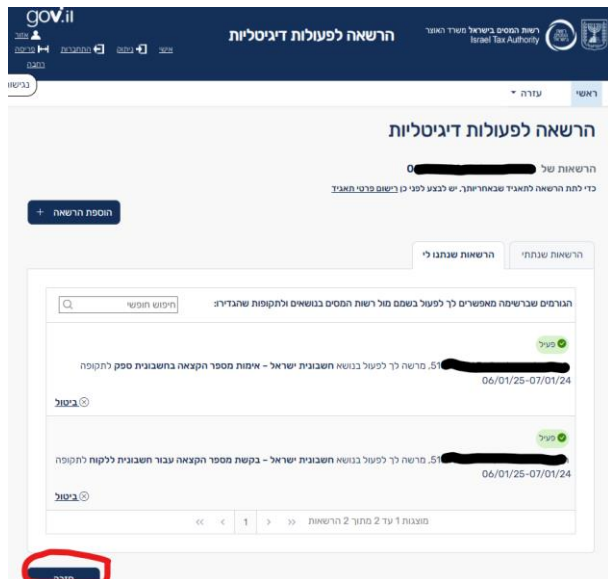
gov.il

אזור אישי | ניתוק | התחברות | פריסה רחבה

הרשאה לפעולות דיגיטליות

רשות המסים בישראל משרד האוצר
Israel Tax Authority

ראשי | עזרה ▾

נגישות

הרשאה לפעולות דיגיטליות

הרשאות של 0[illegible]

כדי לתת הרשאה להאגיד שבאחריותך, יש לבצע לפני כן רישום פרטי תאגיד

+ הוספת הרשאה

הרשאות שנתתי | הרשאות שנתנו לי

הגורמים שברשימה מאפשרים לך לפעול בשמם מול רשות המסים בנושאים ולתקופות שהגדירו:

חיפוש חופשי

פעיל

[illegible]51, מרשה לך לפעול בנושא חשבונית ישראל - אימות מספר הקצאה בחשבונית ספק לתקופה 06/01/25-07/01/24

ביטול

פעיל

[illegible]51, מרשה לך לפעול בנושא חשבונית ישראל - בקשת מספר הקצאה עבור חשבונית ללקוח לתקופה 06/01/25-07/01/24

ביטול

מוצגות 1 עד 2 מתוך 2 הרשאות » › 1 ‹ «

חזרה